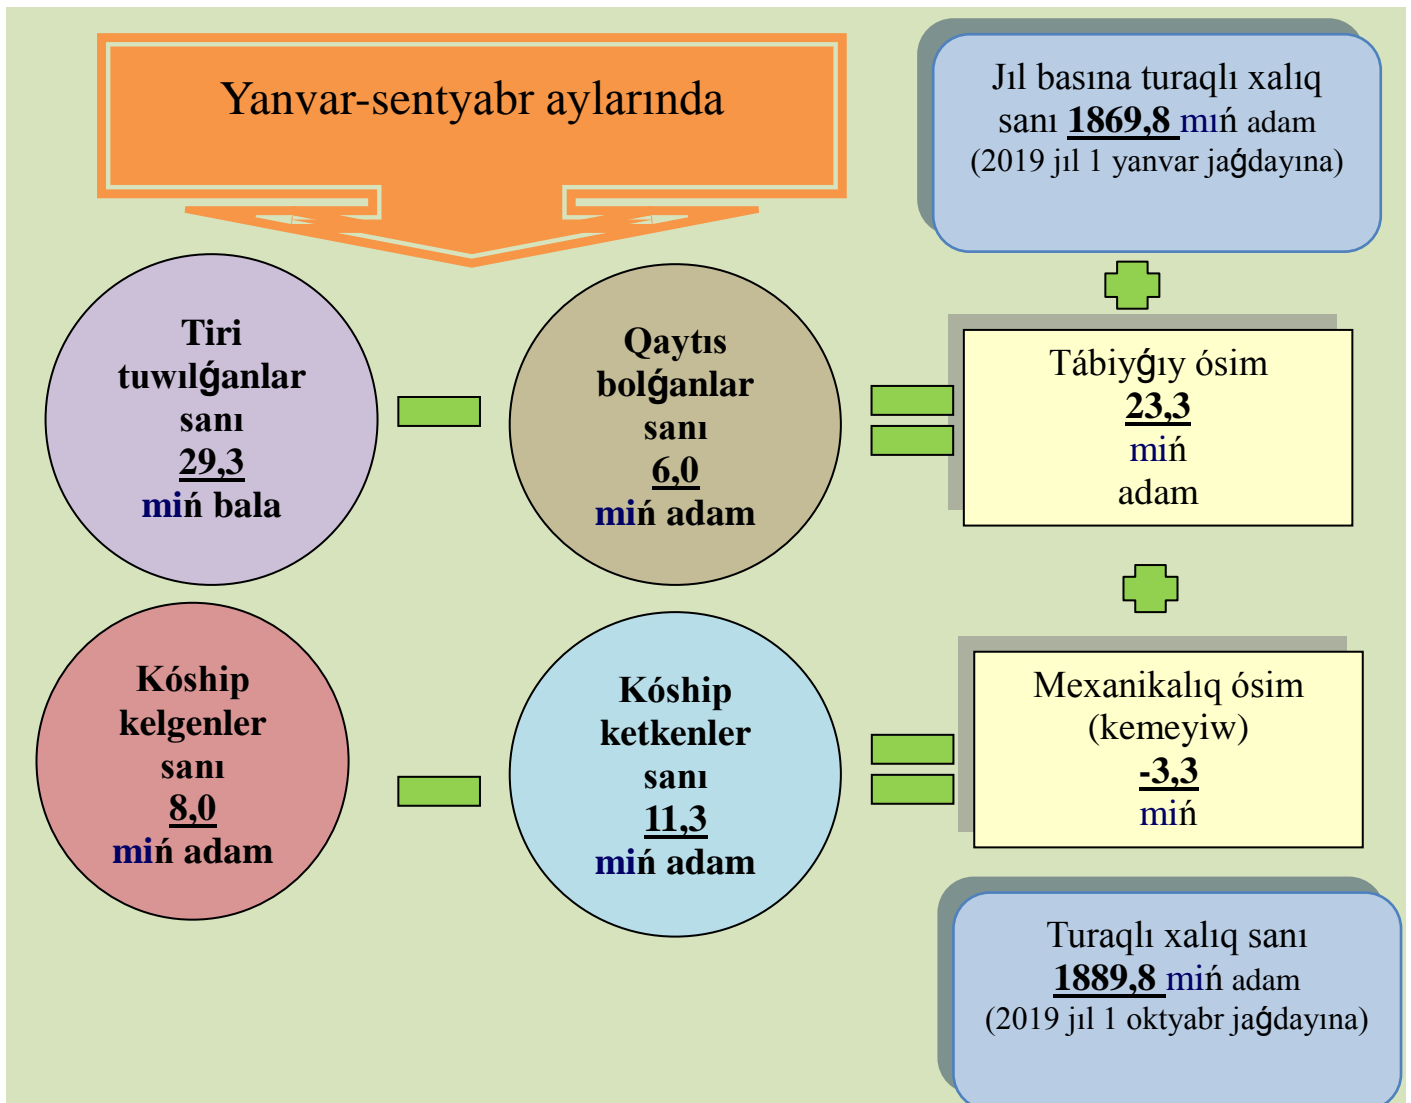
Yanvar-sentyabr aylarında

Jıl basına turaqlı xalıq sanı 1869,8 mıń adam (2019 jıl 1 yanvar jaǵdayına)

Tiri tuwılǵanlar sanı 29,3 mıń bala

Qaytıs bolǵanlar sanı 6,0 mıń adam

Tábiyǵıy ósim 23,3 mıń adam

Kóship kelgenler sanı 8,0 mıń adam

Kóship ketkenler sanı 11,3 mıń adam

Mexanikalıq ósim (kemeyiw) -3,3 mıń

Turaqlı xalıq sanı 1889,8 mıń adam (2019 jıl 1 oktyabr jaǵdayına)